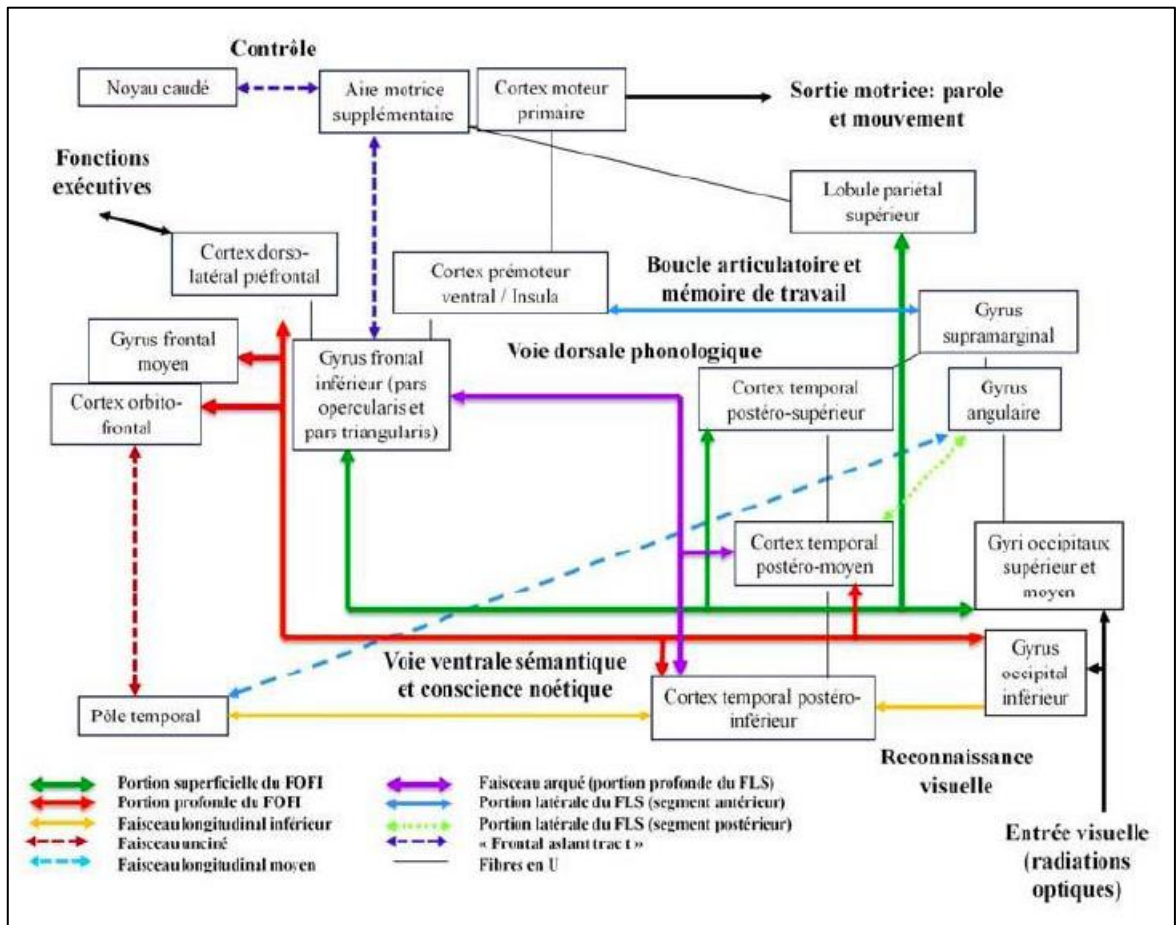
Contrôle

Noyau caudé

Aire motrice supplémentaire

Cortex moteur primaire

Sortie motrice: parole et mouvement

Fonctions exécutives

Lobule pariétal supérieur

Cortex dorso-latéral préfrontal

Cortex prémoteur ventral / Insula

Boucle articulatoire et mémoire de travail

Gyrus supramarginal

Gyrus frontal moyen

Gyrus frontal inférieur (pars opercularis et pars triangularis)

Voie dorsale phonologique

Cortex orbito-frontal

Cortex temporal postéro-supérieur

Gyrus angulaire

Cortex temporal postéro-moyen

Gyri occipitaux supérieur et moyen

Gyrus occipital inférieur

Voie ventrale sémantique et conscience noétique

Pôle temporal

Cortex temporal postéro-inférieur

Reconnaissance visuelle

Portion superficielle du FOFI
Portion profonde du FOFI
Faisceau longitudinal inférieur
Faisceau unciné
Faisceau longitudinal moyen

Faisceau arqué (portion profonde du FLS)
Portion latérale du FLS (segment antérieur)
Portion latérale du FLS (segment postérieur)
« Frontal aslant tract »
Fibres en U

Entrée visuelle (radiations optiques)